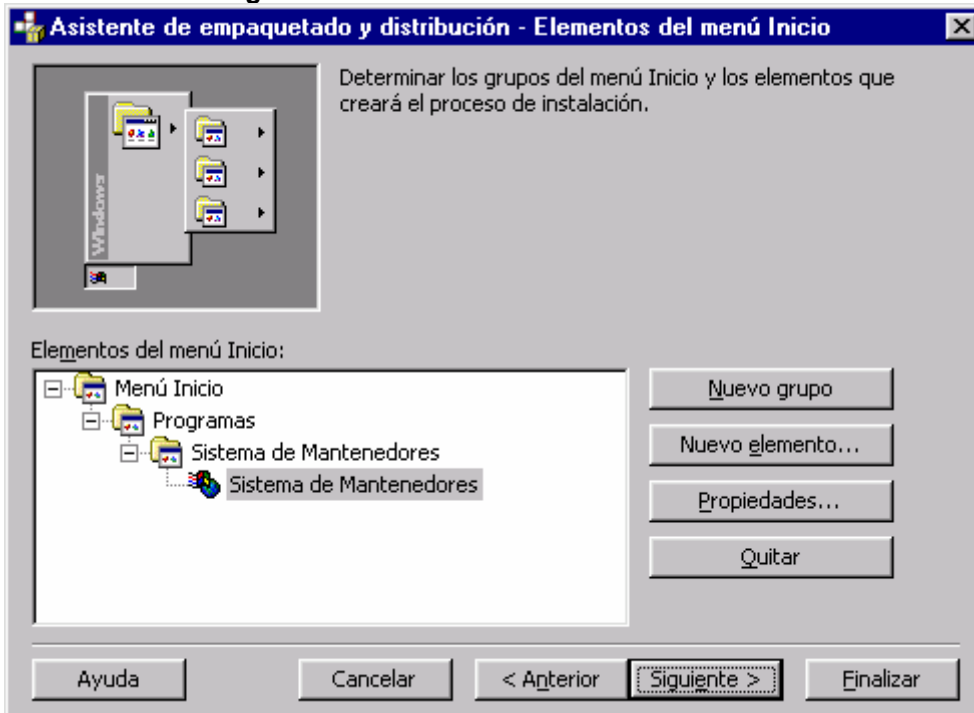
Asistente de empaquetado y distribución - Elementos del menú Inicio

Windows

Determinar los grupos del menú Inicio y los elementos que creará el proceso de instalación.

Elementos del menú Inicio:

Menú Inicio
Programas
Sistema de Mantenedores
Sistema de Mantenedores

Nuevo grupo
Nuevo elemento...
Propiedades...
Quitar

Ayuda
Cancelar
< Anterior
Siguiente >
Finalizar